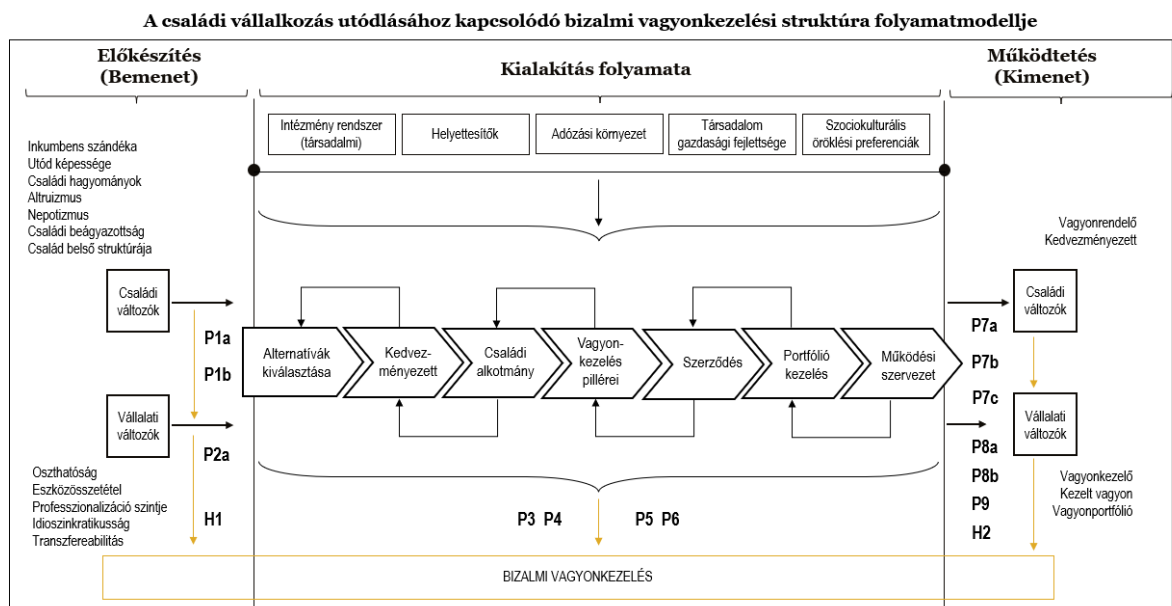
A családi vállalkozás utódlásához kapcsolódó bizalmi vagyonkezelési struktúra folyamatmodellje

Előkészítés (Bemenet)

Kialakítás folyamata

Működtetés (Kimenet)

Intézmény rendszer (társadalmi)

Helyettesítők

Adózási környezet

Társadalom gazdasági fejlettsége

Szociokulturális öröklési preferenciák

Inkumbens szándéka
Utód képessége
Családi hagyományok
Altruizmus
Nepotizmus
Családi beágyazottság
Család belső struktúrája

Vagyonrendelő
Kedvezményezett

Családi változók

P1a

P1b

Vállalati változók

P2a

Alternatívák kiválasztása

Kedvezményezett

Családi alkotmány

Vagyonkezelés pillérei

Szerződés

Portfólió kezelés

Működési szervezet

Családi változók

P7a

P7b

P7c

Vállalati változók

P8a

P8b

P9

H2

Oszthatóság
Eszközösszetétel
Professzionalizáció szintje
Idioszinkratikusság
Transzfereabilitás

H1

P3 P4

P5 P6

Vagyonkezelő
Kezelt vagyon
Vagyonportfólió

BIZALMI VAGYONKEZELÉS